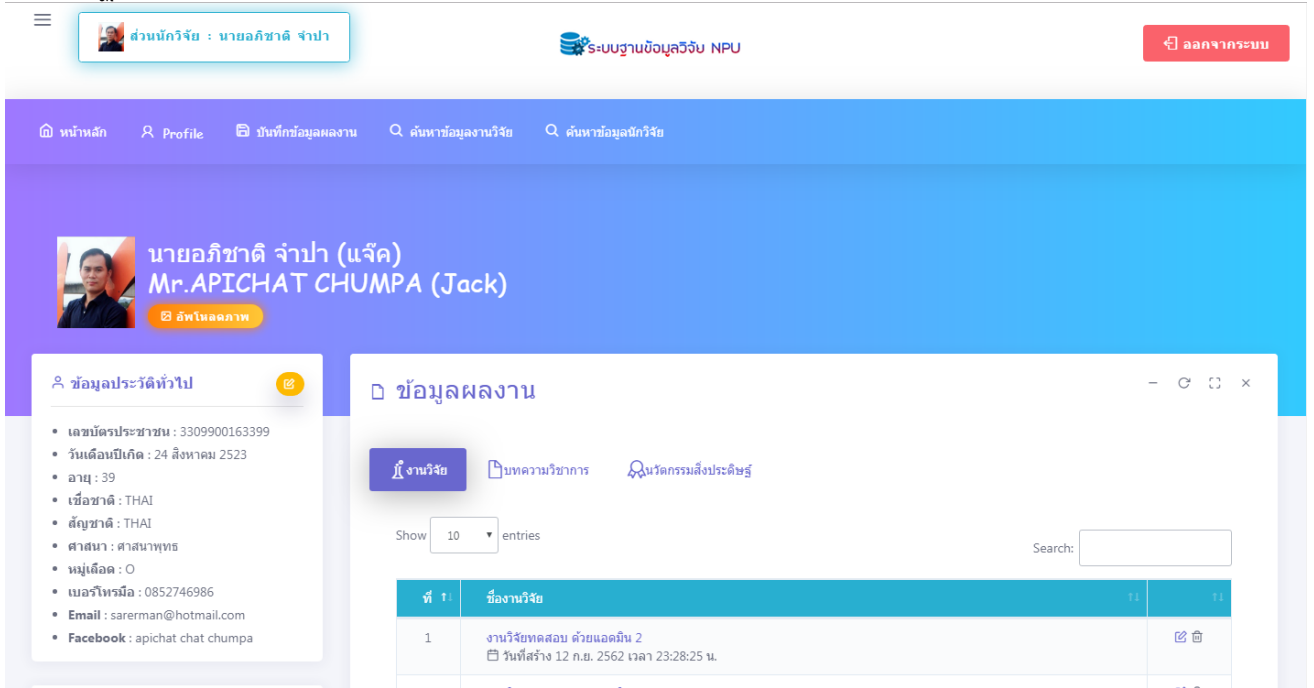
ส่วนนักวิจัย : นายอภิชาติ จำปา

ระบบฐานข้อมูลวิจัย NPU

ออกจากระบบ

หน้าหลัก Profile บันทึกข้อมูลผลงาน ค้นหาข้อมูลงานวิจัย ค้นหาข้อมูลนักวิจัย

นายอภิชาติ จำปา (แจ๊ค)
Mr.APICHAT CHUMPA (Jack)

อัพโหลดภาพ

ข้อมูลประวัติทั่วไป

- เลขบัตรประชาชน : 3309900163399
- วันเดือนปีเกิด : 24 สิงหาคม 2523
- อายุ : 39
- เชื้อชาติ : THAI
- สัญชาติ : THAI
- ศาสนา : ศาสนาพุทธ
- หมู่เลือด : O
- เบอร์โทรมือ : 0852746986
- Email : sarerman@hotmail.com
- Facebook : apichat chat chumpa

ข้อมูลผลงาน

งานวิจัย บทความวิชาการ นวัตกรรมสิ่งประดิษฐ์

Show 10 entries

Search:

| ที่ | ชื่องานวิจัย | |
|---|---|---|
| 1 | งานวิจัยทดสอบ ด้วยแอดมิน 2<br>วันที่สร้าง 12 ก.ย. 2562 เวลา 23:28:25 น. | |